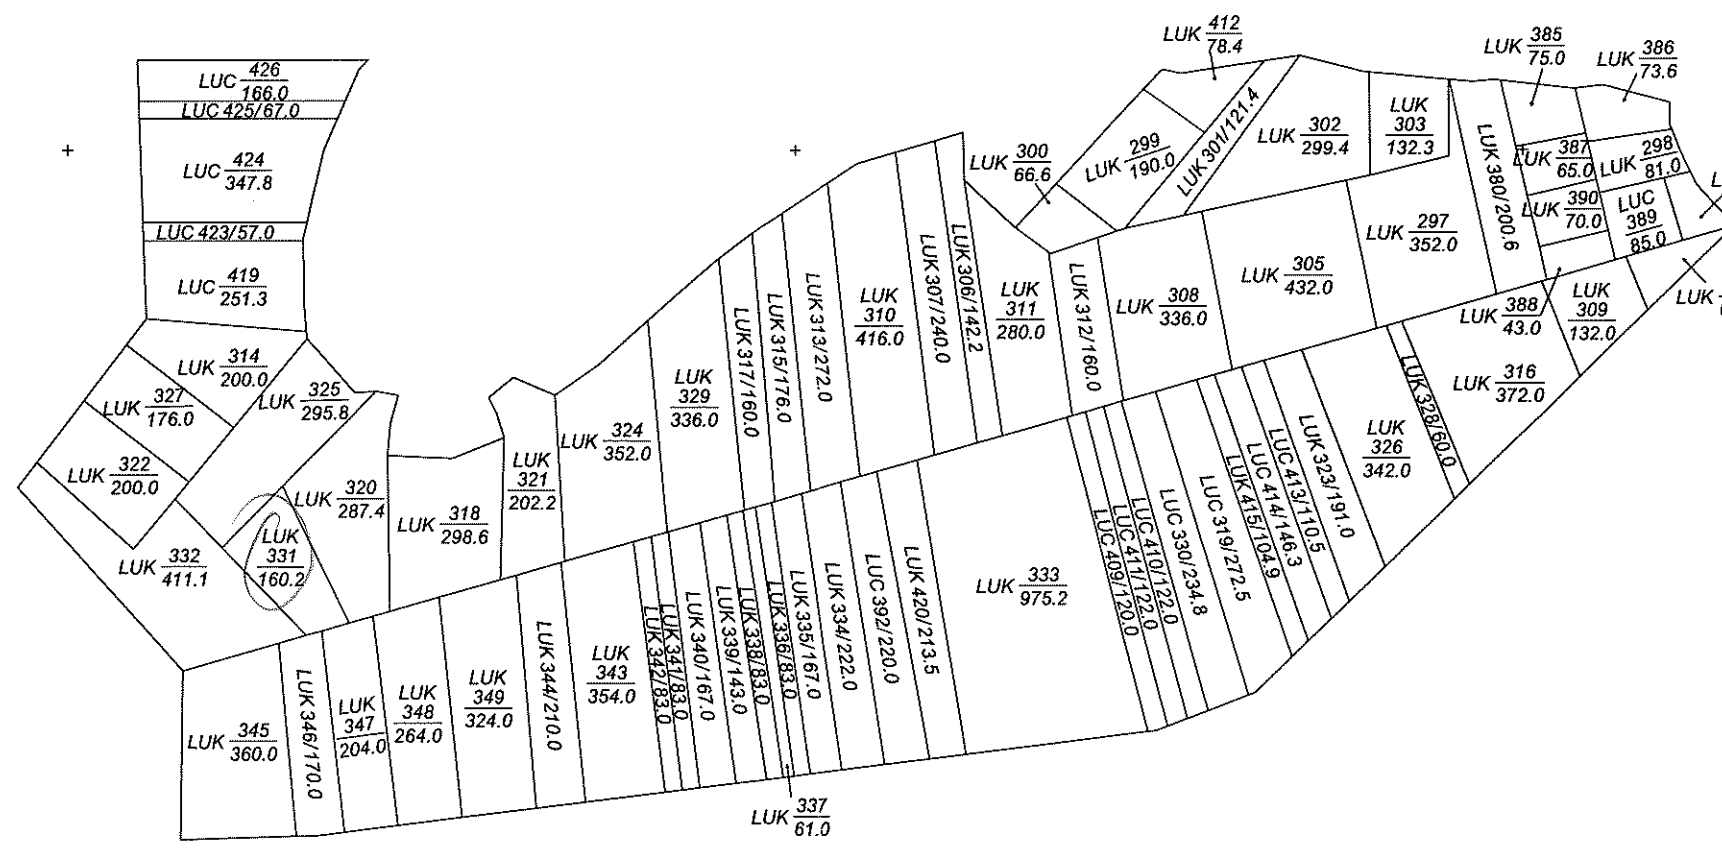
LUK $\frac{412}{78.4}$

LUK $\frac{385}{75.0}$ LUK $\frac{386}{73.6}$

LUC $\frac{426}{166.0}$
LUC 425/67.0
LUC $\frac{424}{347.8}$
LUC 423/57.0
LUC $\frac{419}{251.3}$

LUK $\frac{300}{66.6}$ LUK $\frac{299}{190.0}$ LUK 301/121.4 LUK $\frac{302}{299.4}$ LUK $\frac{303}{132.3}$ LUK 380/200.6 LUK $\frac{387}{65.0}$ LUK $\frac{298}{81.0}$ LUK $\frac{390}{70.0}$ LUC $\frac{389}{85.0}$ L

LUK $\frac{314}{200.0}$ LUK $\frac{327}{176.0}$ LUK $\frac{325}{295.8}$ LUK $\frac{322}{200.0}$ LUK $\frac{320}{287.4}$ LUK $\frac{331}{160.2}$ LUK $\frac{332}{411.1}$ LUK $\frac{318}{298.6}$ LUK $\frac{321}{202.2}$ LUK $\frac{324}{352.0}$ LUK $\frac{329}{336.0}$ LUK 317/160.0 LUK 315/176.0 LUK 313/272.0 LUK $\frac{310}{416.0}$ LUK 307/240.0 LUK 306/142.2 LUK $\frac{311}{280.0}$ LUK 312/160.0 LUK $\frac{308}{336.0}$ LUK $\frac{305}{432.0}$ LUK $\frac{297}{352.0}$ LUK $\frac{388}{43.0}$ LUK $\frac{309}{132.0}$ LUK

LUK $\frac{316}{372.0}$ LUK 328/60.0 LUK $\frac{326}{342.0}$ LUK 323/191.0 LUC 413/110.5 LUC 414/146.3 LUK 415/104.9 LUC 319/272.5 LUC 330/234.8 LUC 410/122.0 LUC 411/122.0 LUC 409/120.0 LUK $\frac{333}{975.2}$ LUK 420/213.5 LUC 392/220.0 LUK 334/222.0 LUK 335/167.0 LUK 336/83.0 LUK 338/83.0 LUK 339/143.0 LUK 340/167.0 LUK 341/83.0 LUK 342/83.0 LUK $\frac{343}{354.0}$ LUK 344/210.0 LUK $\frac{349}{324.0}$ LUK $\frac{348}{264.0}$ LUK $\frac{347}{204.0}$ LUK 346/170.0 LUK $\frac{345}{360.0}$

LUK $\frac{337}{61.0}$